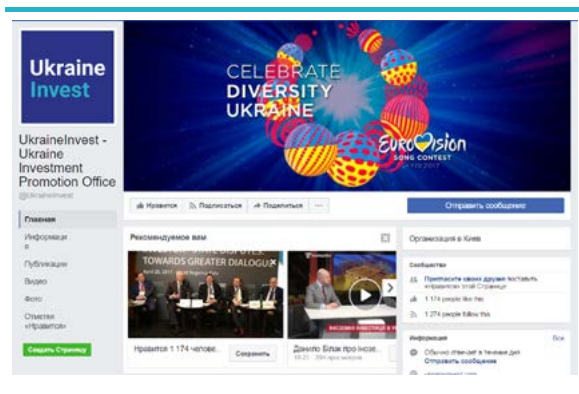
Ukraine Invest

UkraineInvest - Ukraine Investment Promotion Office
@UkraineInvest

Главная

Информация

Публикации

Видео

Фото

Отметки «Нравится»

Создать Страницу

CELEBRATE DIVERSITY UKRAINE

EUROVISION SONG CONTEST

Нравится

Подписаться

Поделиться

...

Отправить сообщение

Рекомендуемое вам

TOWARDS GREATER DIALOGUE

Нравится 1 174 челове...

Сохранить

Данило Білак про інозе...

Организация в Киев

Сообщество

Пригласите своих друзей поставить «Нравится» этой Странице

1 174 people like this

1 274 people follow this

Информация

Все

Обычно отвечает в течение дня

Отправить сообщение

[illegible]